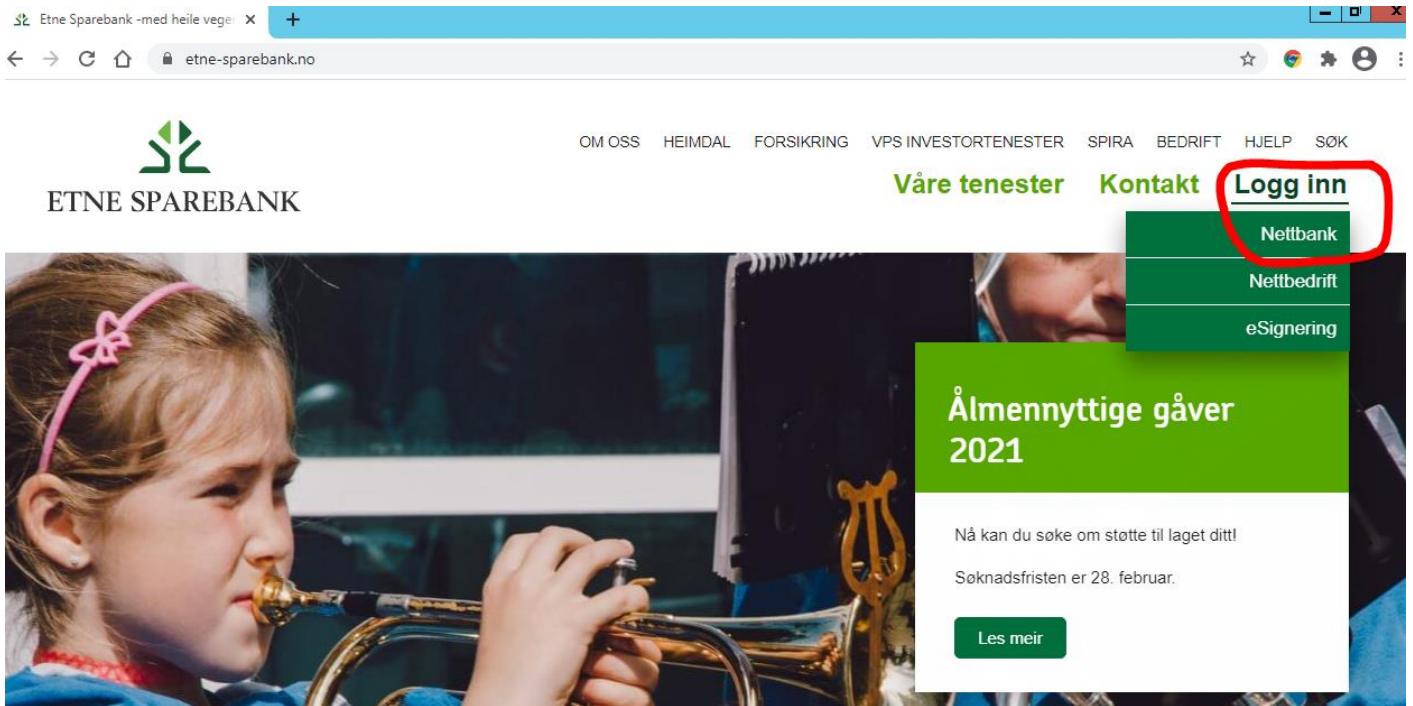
Etne Sparebank -med heile vege ×

etne-sparebank.no

ETNE SPAREBANK

OM OSS HEIMDAL FORSIKRING VPS INVESTORTENESTER SPIRA BEDRIFT HJELP SØK

Våre tenester Kontakt Logg inn

Nettbank
Nettbedrift
eSignering

Ålmennyttige gåver 2021

Nå kan du søke om støtte til laget ditt!

Søknadsfristen er 28. februar.

Les meir